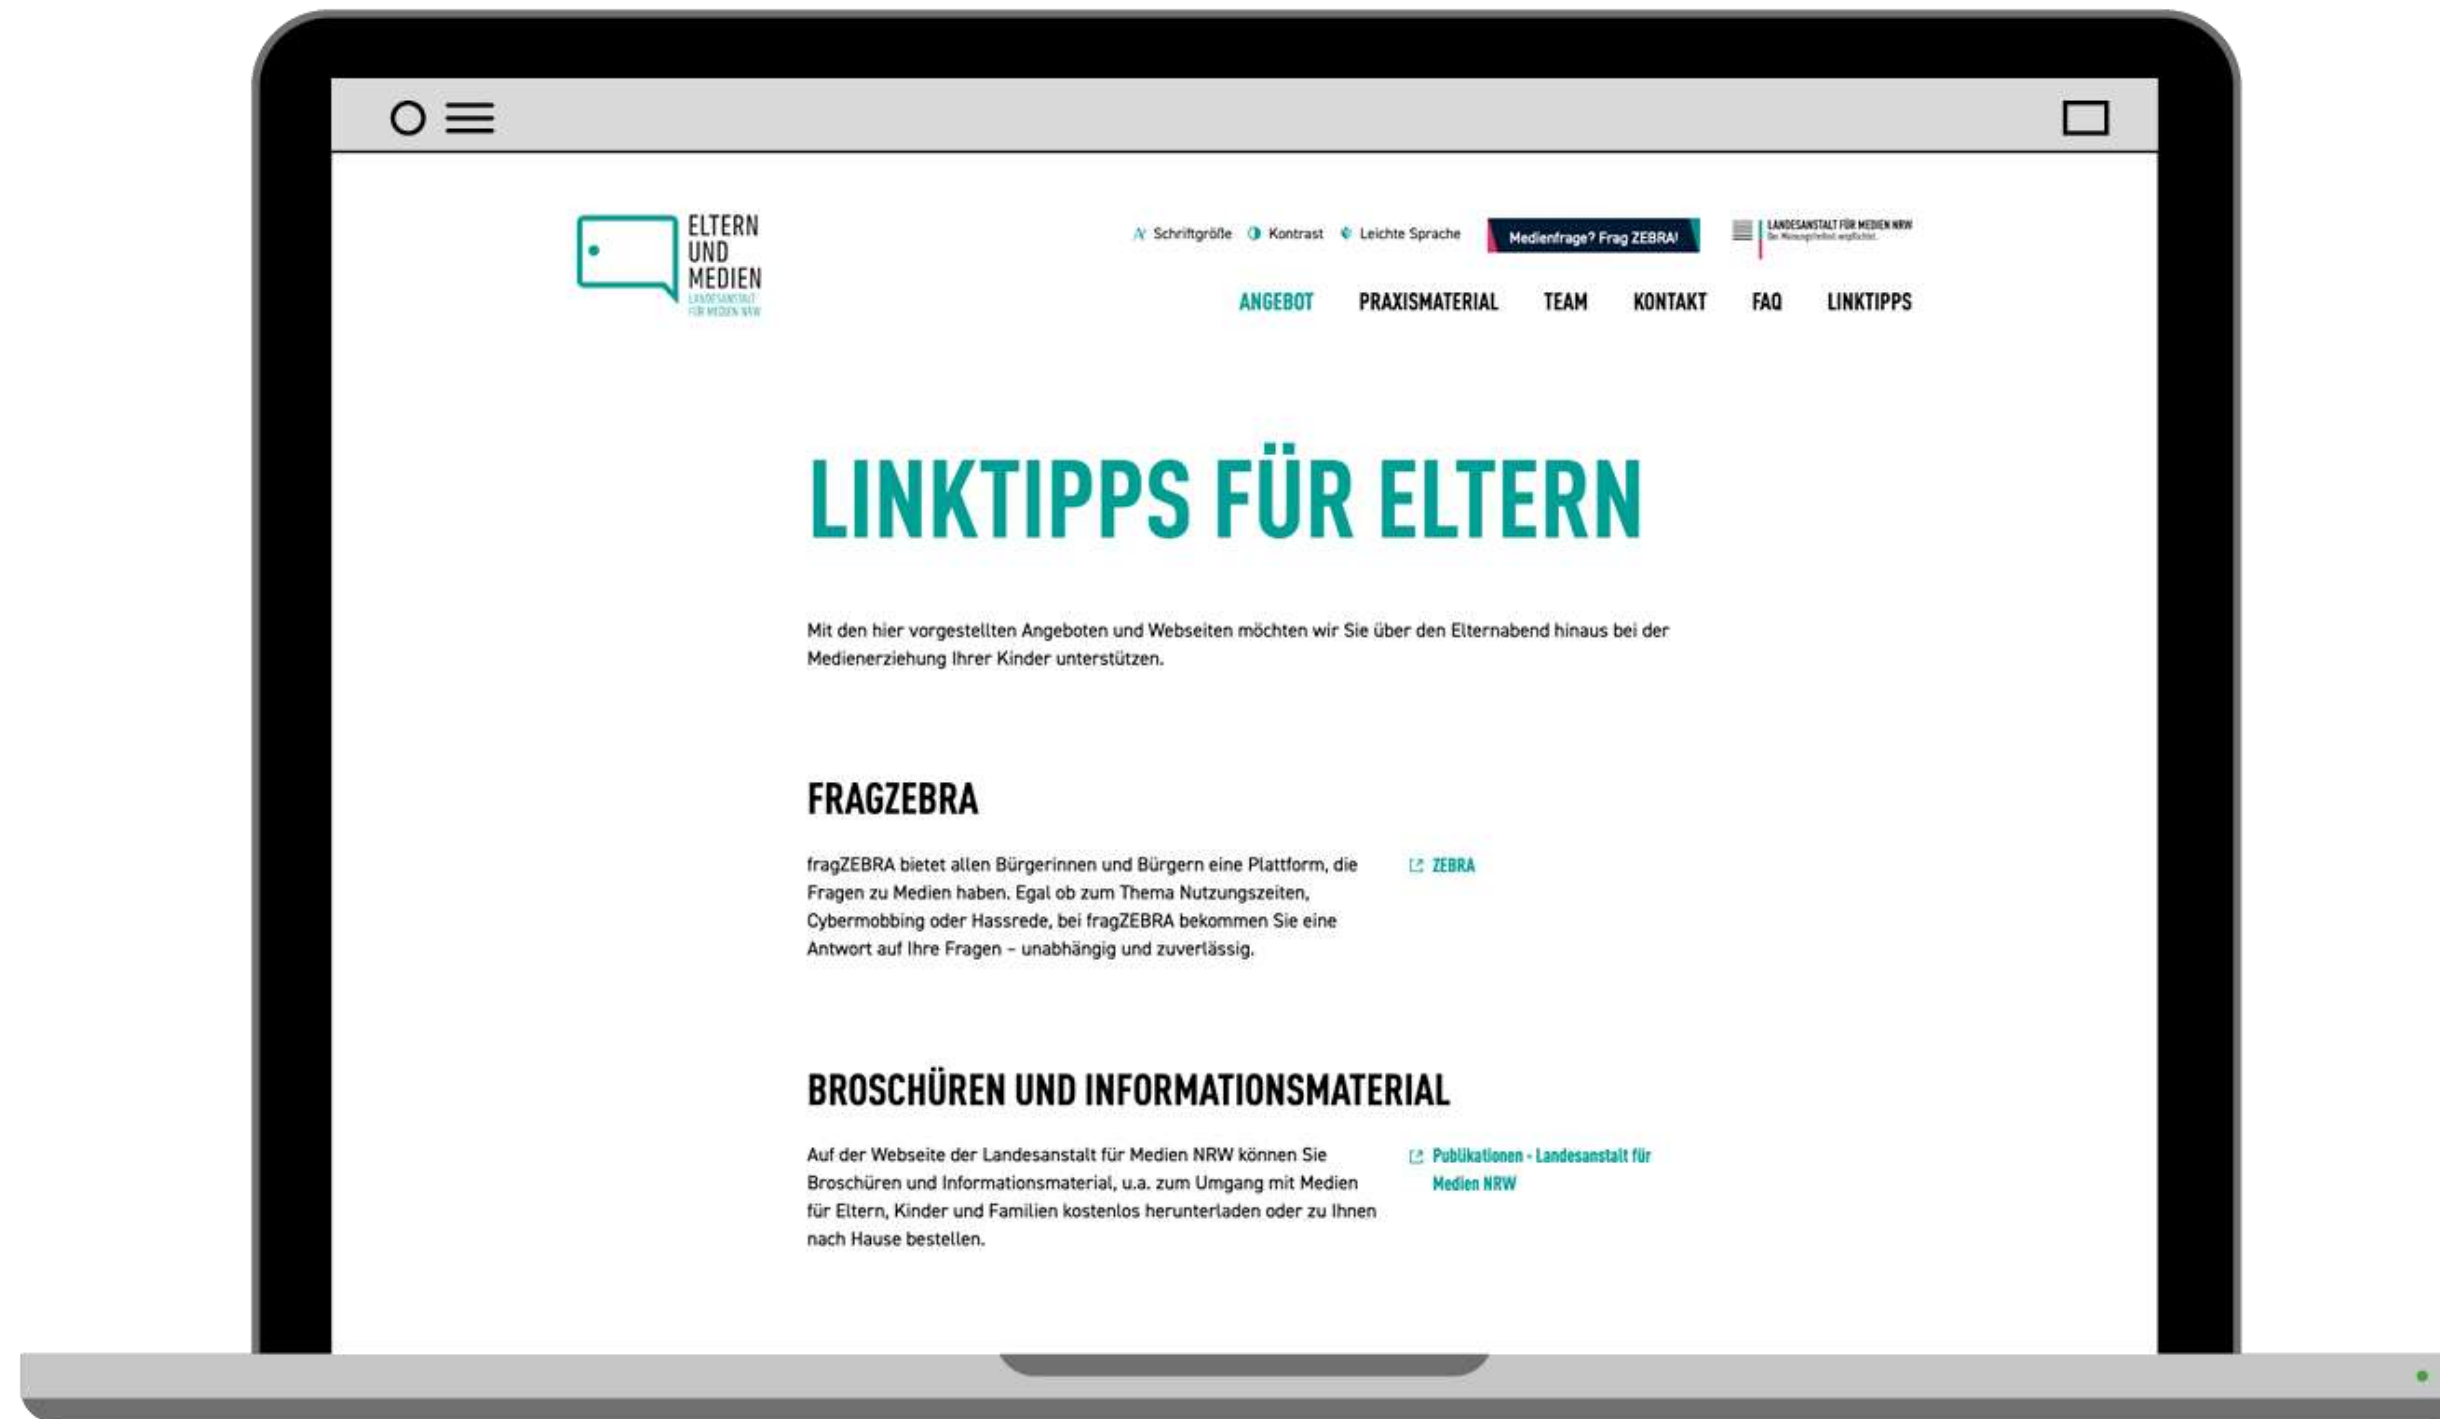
ELTERN UND MEDIEN
LANDESANSTALT FÜR MEDIEN NRW

Schriftgröße Kontrast Leichte Sprache Medienfrage? Frag ZEBRA! LANDESANSTALT FÜR MEDIEN NRW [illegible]

ANGEBOT PRAXISMATERIAL TEAM KONTAKT FAQ LINKTIPPS

LINKTIPPS FÜR ELTERN

Mit den hier vorgestellten Angeboten und Webseiten möchten wir Sie über den Elternabend hinaus bei der Medienerziehung Ihrer Kinder unterstützen.

FRAGZEBRA

fragZEBRA bietet allen Bürgerinnen und Bürgern eine Plattform, die Fragen zu Medien haben. Egal ob zum Thema Nutzungszeiten, Cybermobbing oder Hassrede, bei fragZEBRA bekommen Sie eine Antwort auf Ihre Fragen – unabhängig und zuverlässig.

ZEBRA

BROSCHÜREN UND INFORMATIONSMATERIAL

Auf der Webseite der Landesanstalt für Medien NRW können Sie Broschüren und Informationsmaterial, u.a. zum Umgang mit Medien für Eltern, Kinder und Familien kostenlos herunterladen oder zu Ihnen nach Hause bestellen.

Publikationen - Landesanstalt für Medien NRW